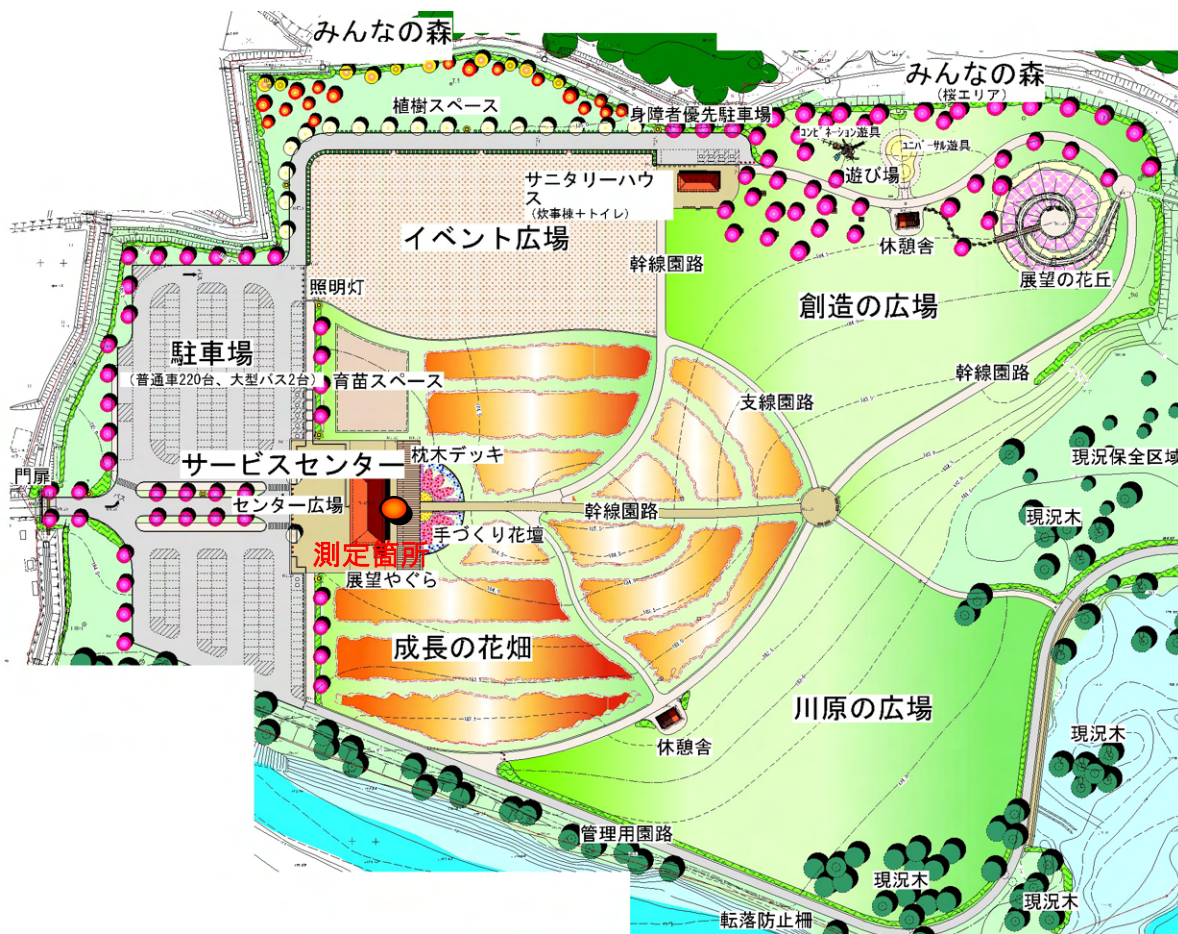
みんなの森

みんなの森
(桜エリア)

植樹スペース

身障者優先駐車場

コンビネーション遊具

ユニバーサル遊具

遊び場

サニタリーハウス
(炊事棟＋トイレ)

イベント広場

休憩舎

展望の花丘

幹線園路

創造の広場

照明灯

駐車場
(普通車220台、大型バス2台)

育苗スペース

幹線園路

支線園路

サービスセンター

枕木デッキ

現況保全区域

門扉

センター広場

幹線園路

現況木

手づくり花壇

測定箇所

展望やぐら

成長の花畑

川原の広場

休憩舎

現況木

管理用園路

現況木

現況木

転落防止柵